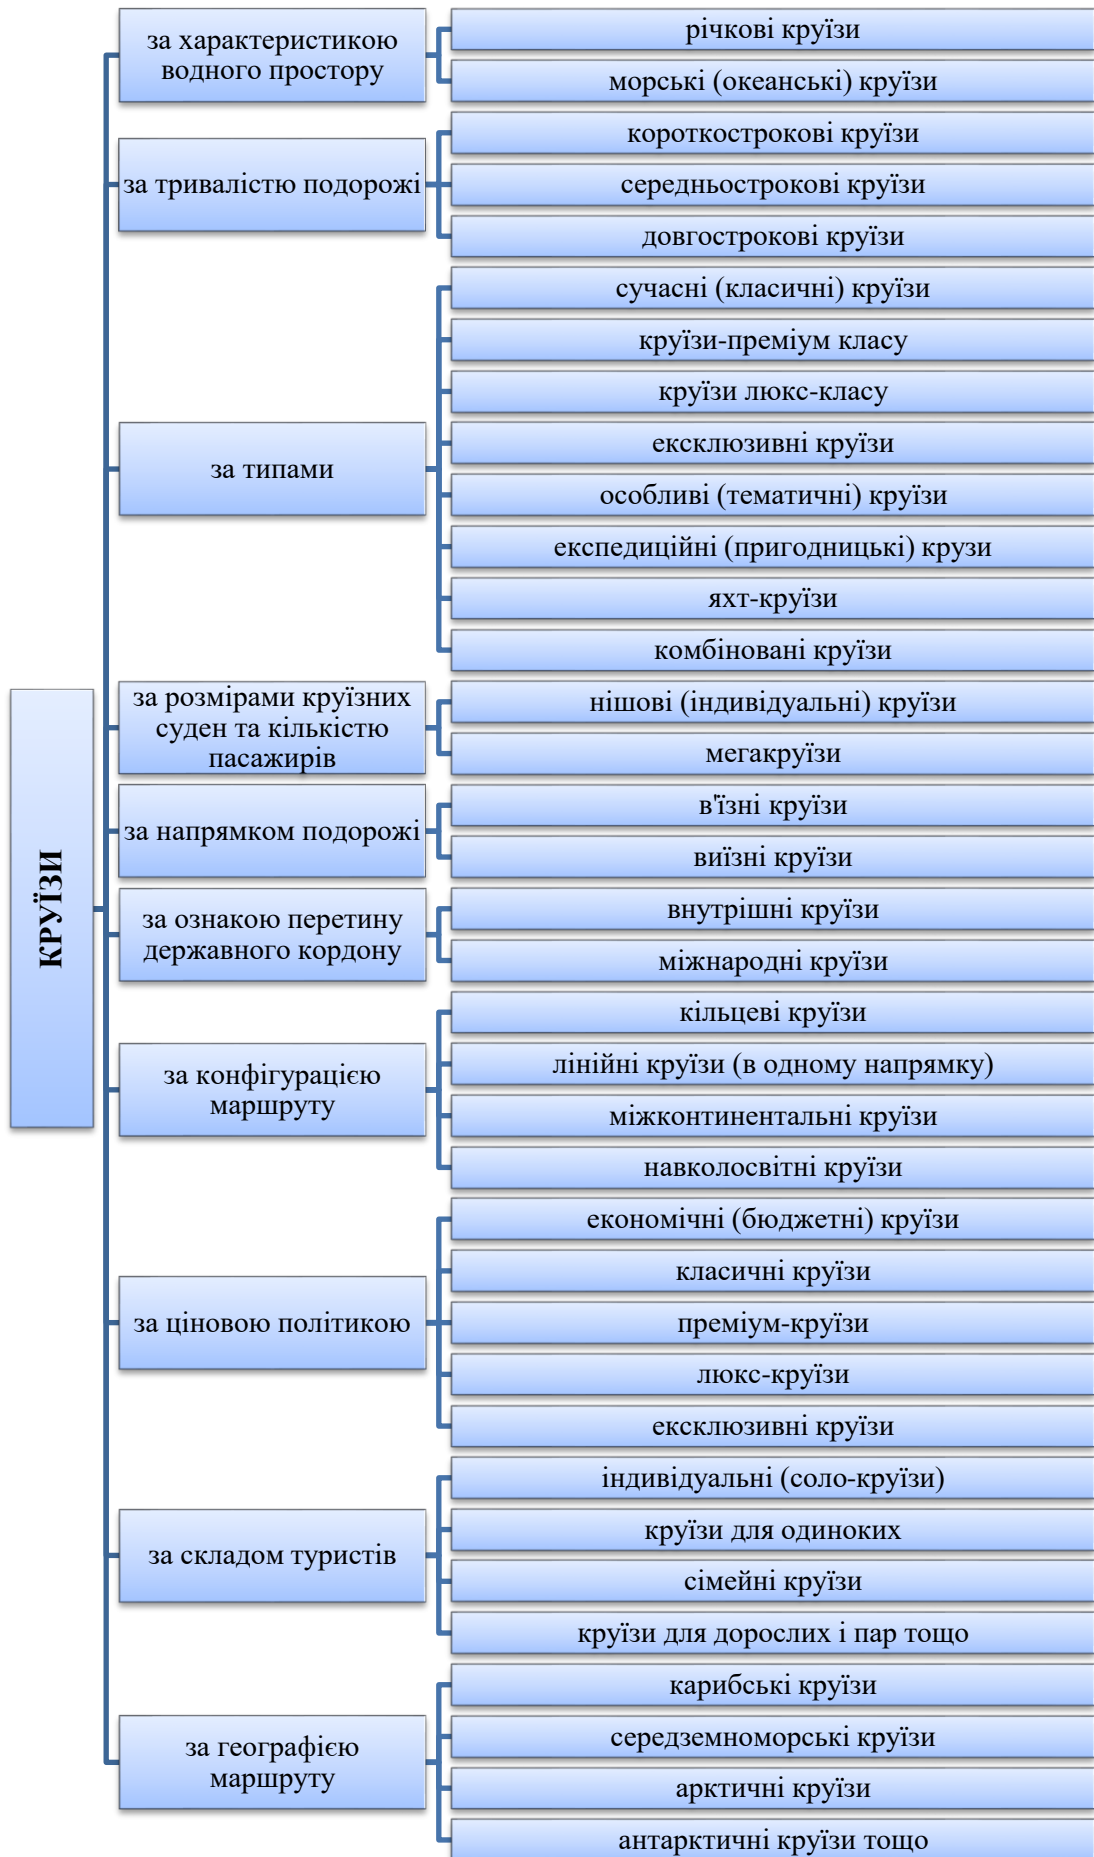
КРУЇЗИ

за характеристикою водного простору
річкові круїзи
морські (океанські) круїзи

за тривалістю подорожі
короткострокові круїзи
середньострокові круїзи
довгострокові круїзи

за типами
сучасні (класичні) круїзи
круїзи-преміум класу
круїзи люкс-класу
ексклюзивні круїзи
особливі (тематичні) круїзи
експедиційні (пригодницькі) крузи
яхт-круїзи
комбіновані круїзи

за розмірами круїзних суден та кількістю пасажирів
нішові (індивідуальні) круїзи
мегакруїзи

за напрямком подорожі
в'їзні круїзи
виїзні круїзи

за ознакою перетину державного кордону
внутрішні круїзи
міжнародні круїзи

за конфігурацією маршруту
кільцеві круїзи
лінійні круїзи (в одному напрямку)
міжконтинентальні круїзи
навколосвітні круїзи

за ціновою політикою
економічні (бюджетні) круїзи
класичні круїзи
преміум-круїзи
люкс-круїзи
ексклюзивні круїзи

за складом туристів
індивідуальні (соло-круїзи)
круїзи для одиноких
сімейні круїзи
круїзи для дорослих і пар тощо

за географією маршруту
карибські круїзи
середземноморські круїзи
арктичні круїзи
антарктичні круїзи тощо